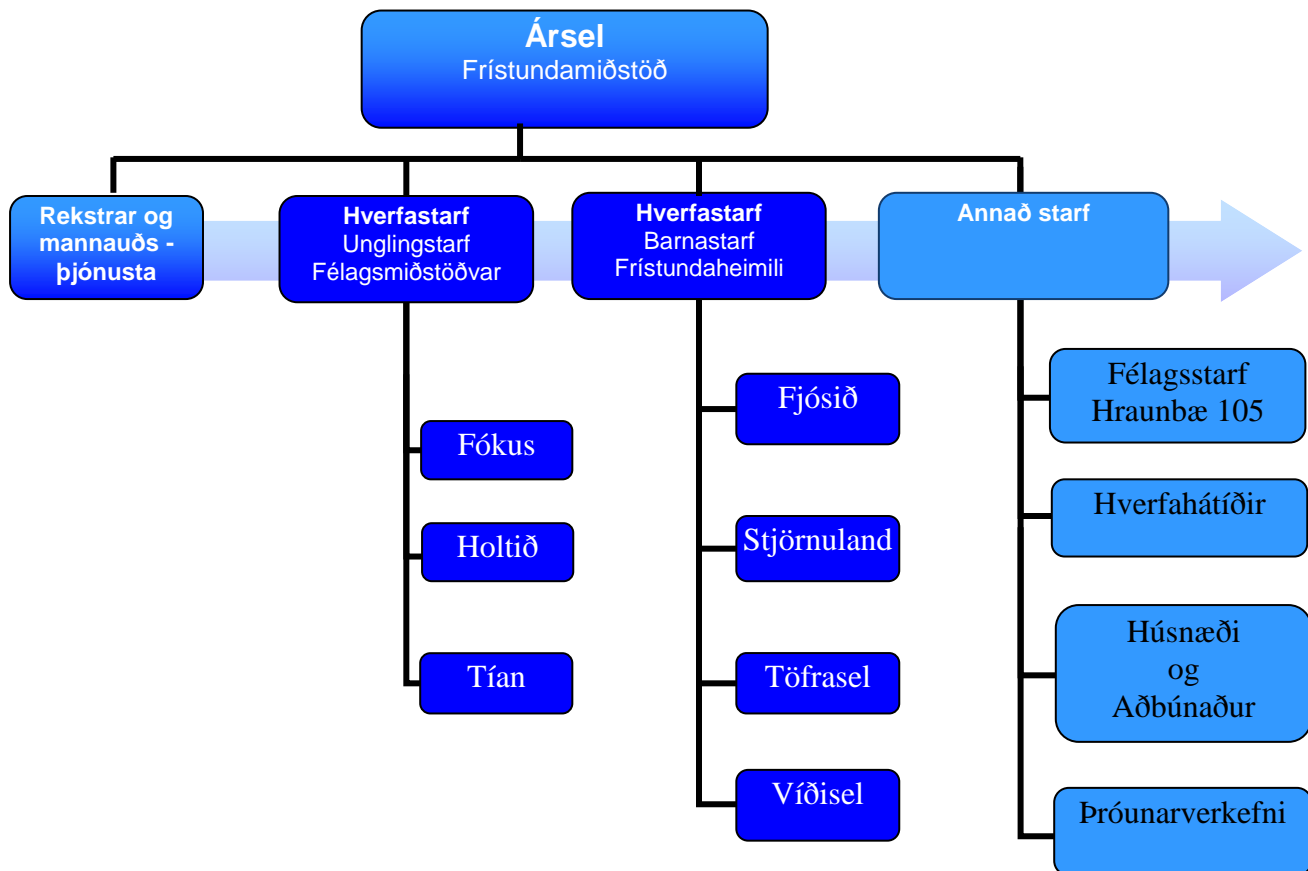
Ársel
Frístundamiðstöð

Rekstrar og mannauðs - þjónusta

Hverfastarf
Unglingstarf
Félagsmiðstöðvar

Hverfastarf
Barnastarf
Frístundaheimili

Annað starf

Fókus

Holtið

Tían

Fjósið

Stjörnuland

Töfrasel

Víðisel

Félagsstarf Hraunbæ 105

Hverfahátíðir

Húsnæði og Aðbúnaður

Þróunarverkefni